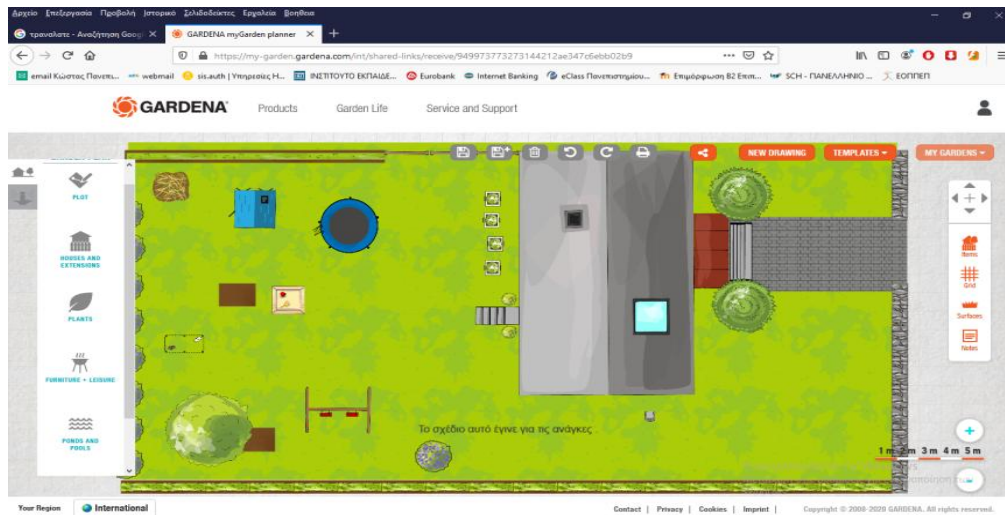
Αρχείο Επεξεργασία Προβολή Ιστορικό Σελιδοδείκτες Εργαλεία Βοήθεια

τραναλατε - Αναζήτηση Goog ×
GARDENA myGarden planner ×
+

https://my-garden.gardena.com/int/shared-links/receive/949973773273144212ae347c6ebb02b9

email Κώστας Πανετι... webmail sis.auth | Υπηρεσίες Η... ΙΝΣΤΙΤΟΥΤΟ ΕΚΠΑΙΔΕ... Eurobank Internet Banking eClass Πανεπιστημίου... Επιμόρφωση Β2 Επιπ... SCH - ΠΑΝΕΛΛΗΝΙΟ ... ΕΟΠΠΕΠ

GARDENA
Products
Garden Life
Service and Support

NEW DRAWING
TEMPLATES
MY GARDENS

PLOT
HOUSES AND EXTENSIONS
PLANTS
FURNITURE + LEISURE
PONDS AND POOLS

Items
Grid
Surfaces
Notes

Το σχέδιο αυτό έγινε για τις ανάγκες

1 m 2 m 3 m 4 m 5 m

Your Region
International
Contact | Privacy | Cookies | Imprint |
Copyright © 2008-2020 GARDENA. All rights reserved.